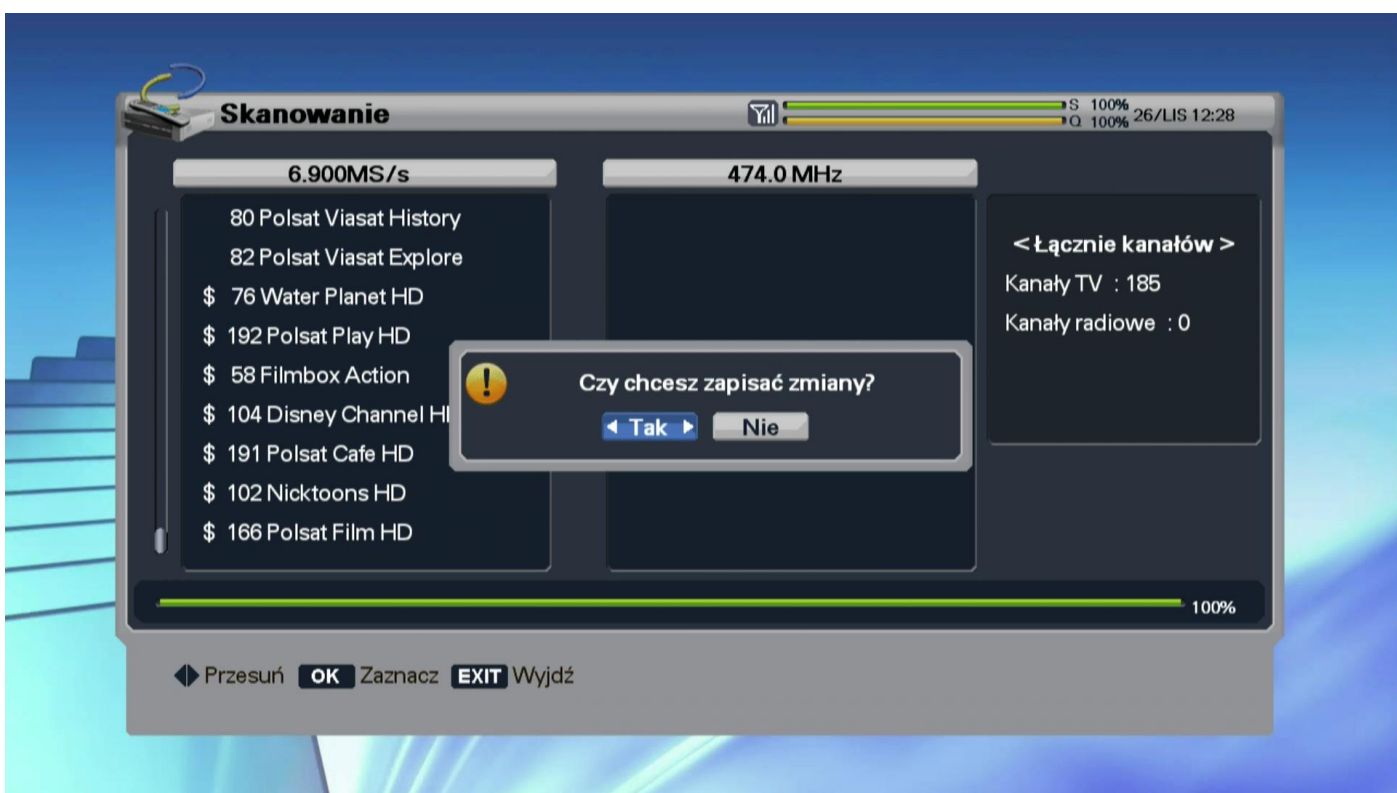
Skanowanie

S 100%
Q 100% 26/LIS 12:28

6.900MS/s

474.0 MHz

80 Polsat Viasat History
82 Polsat Viasat Explore
$ 76 Water Planet HD
$ 192 Polsat Play HD
$ 58 Filmbox Action
$ 104 Disney Channel HI
$ 191 Polsat Cafe HD
$ 102 Nicktoons HD
$ 166 Polsat Film HD

< Łącznie kanałów >
Kanały TV : 185
Kanały radiowe : 0

Czy chcesz zapisać zmiany?
Tak
Nie

100%

Przesuń OK Zaznacz EXIT Wyjdź